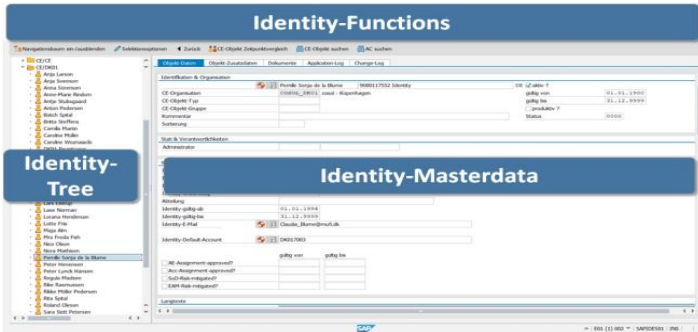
Identity-Functions

Navigationsbaum ein/ausblenden | Selektionsoptionen | Zurück | CE-Objekt Zeitpunktvergleich | CE-Objekte suchen | AC suchen

CE/CE
CE/DK01
Anja Larson
Anja Svensson
Anna Sorensen
Anne-Marie Rindom
Anja Stubsgaard
Anton Pedersen
Birch Spital
Britta Steffens
Camilla Martin
Caroline Womasek
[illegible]

Identity-Tree

Lars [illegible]
Lasse Norman
Louise Henderson
Lotte Fris
Maja Ahn
Mira Freda Fish
Nico Olsen
Nora Mathisen
Pernille Sonja de la Blume
Peter Mogensen
Peter Lynck Hansen
Regula Madsen
Rike Rasmussen
Rikke Moller Pedersen
Rita Spital
Roland Olsen
Sara Stott Petersen

Objekt-Daten | Objekt-Zusatzdaten | Dokumente | Application-Log | Change-Log

Identifikation & Organisation
Pernille Sonja de la Blume | 5000117552 Identity | DE | aktiv ?
CE-Organisation | COBDK_DK01 | casual - Kopenhagen | gültig von | 01.01.1900
CE-Objekt-Typ | gültig bis | 31.12.9999
CE-Objekt-Gruppe | produktiv ?
Kommentar | Status | 0000
Sortierung

Stati & Verantwortlichkeiten
Administrator

Identity-Masterdata

Abteilung
Identity-gültig-ab | 01.01.1994
Identity-gültig-bis | 31.12.9999
Identity-E-Mail | Claudia_Blume@mufi.dk
Identity-Default-Account | DK01?003

gültig von | gültig bis
RE-Assignment-approved?
Acc-Assignment-approved?
SoD-Risk-mitigated?
EAM-Risk-mitigated?

Langtexte

SAP
E01 (1) 002 | SAPDES01 | INS